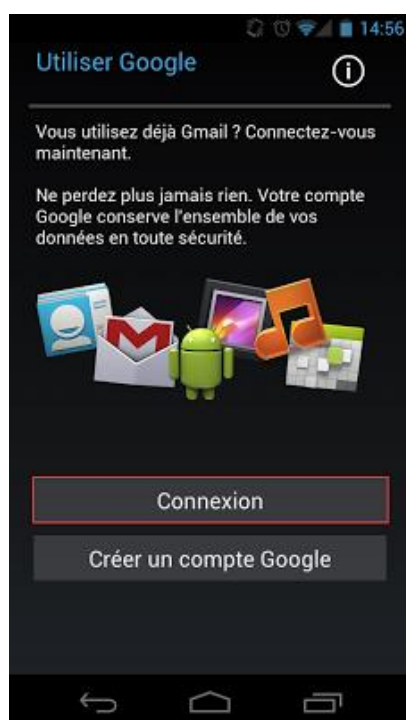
14:56

Utiliser Google

Vous utilisez déjà Gmail ? Connectez-vous maintenant.

Ne perdez plus jamais rien. Votre compte Google conserve l'ensemble de vos données en toute sécurité.

Connexion

Créer un compte Google